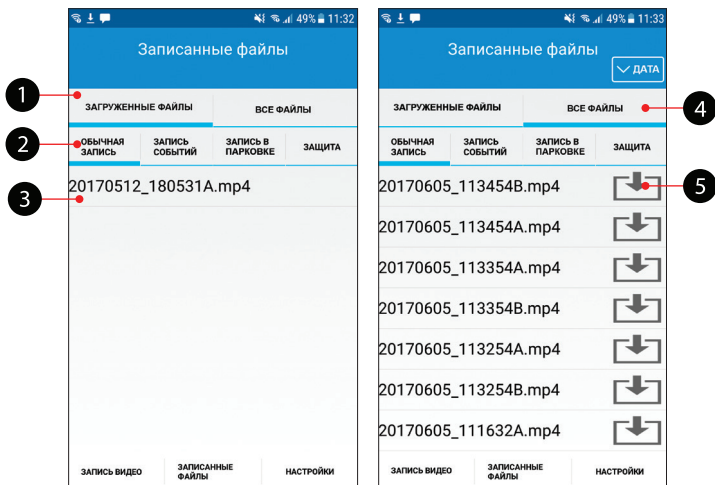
49% 11:32

Записанные файлы

1

ЗАГРУЖЕННЫЕ ФАЙЛЫ

ВСЕ ФАЙЛЫ

2

ОБЫЧНАЯ ЗАПИСЬ

ЗАПИСЬ СОБЫТИЙ

ЗАПИСЬ В ПАРКОВКЕ

ЗАЩИТА

3

20170512_180531A.mp4

ЗАПИСЬ ВИДЕО

ЗАПИСАННЫЕ ФАЙЛЫ

НАСТРОЙКИ

49% 11:33

Записанные файлы

ДАТА

ЗАГРУЖЕННЫЕ ФАЙЛЫ

ВСЕ ФАЙЛЫ

4

ОБЫЧНАЯ ЗАПИСЬ

ЗАПИСЬ СОБЫТИЙ

ЗАПИСЬ В ПАРКОВКЕ

ЗАЩИТА

5

20170605_113454B.mp4

20170605_113454A.mp4

20170605_113354A.mp4

20170605_113354B.mp4

20170605_113254A.mp4

20170605_113254B.mp4

20170605_111632A.mp4

ЗАПИСЬ ВИДЕО

ЗАПИСАННЫЕ ФАЙЛЫ

НАСТРОЙКИ